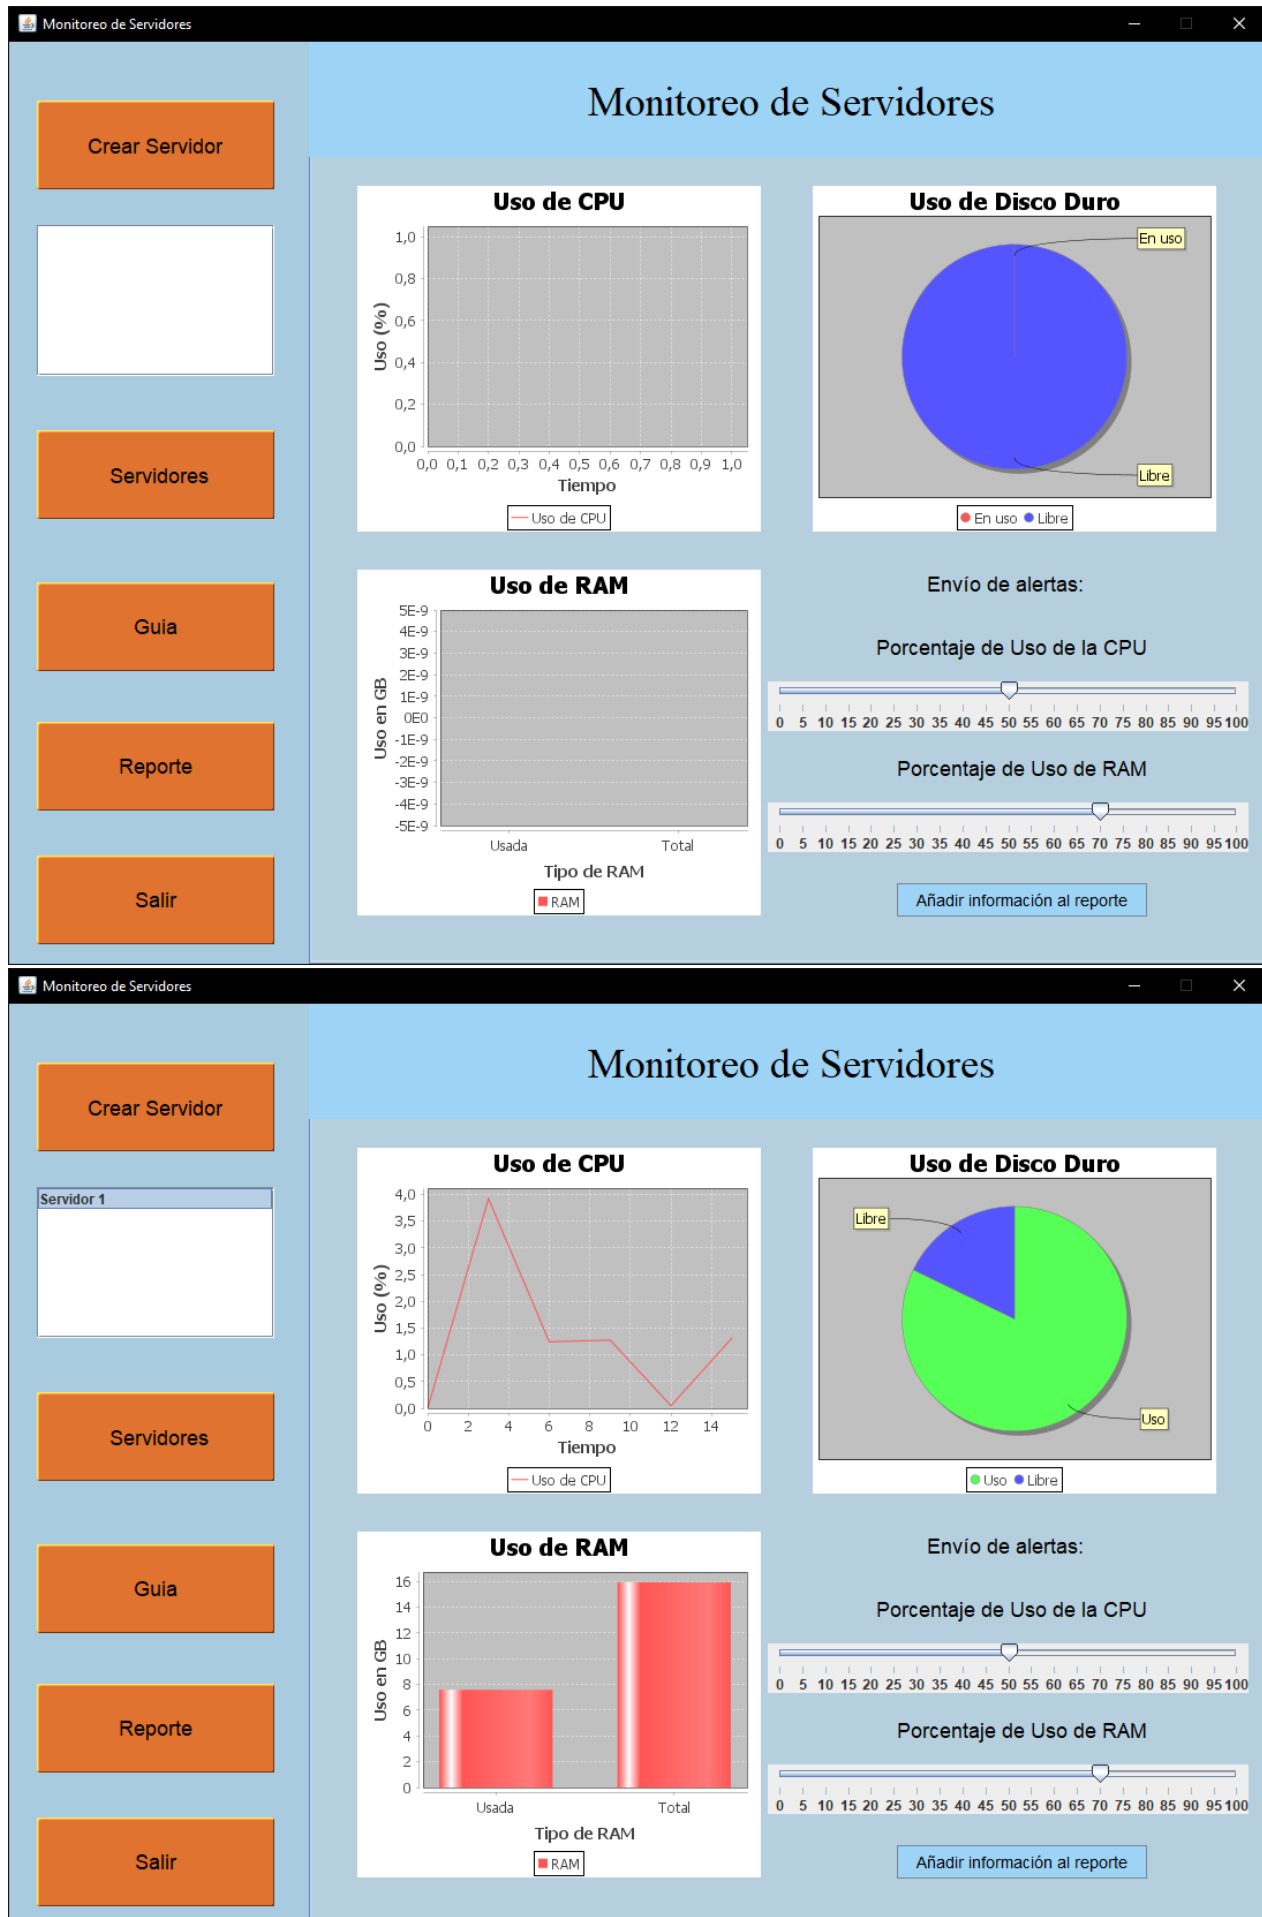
Monitoreo de Servidores

Monitoreo de Servidores

Crear Servidor

Servidores

Guia

Reporte

Salir

Uso de CPU

1,0
0,8
0,6
0,4
0,2
0,0

Uso (%)

0,0 0,1 0,2 0,3 0,4 0,5 0,6 0,7 0,8 0,9 1,0

Tiempo

Uso de CPU

Uso de Disco Duro

En uso

Libre

En uso Libre

Uso de RAM

5E-9
4E-9
3E-9
2E-9
1E-9
0E0
-1E-9
-2E-9
-3E-9
-4E-9
-5E-9

Uso en GB

Usada Total

Tipo de RAM

RAM

Envío de alertas:

Porcentaje de Uso de la CPU

0 5 10 15 20 25 30 35 40 45 50 55 60 65 70 75 80 85 90 95 100

Porcentaje de Uso de RAM

0 5 10 15 20 25 30 35 40 45 50 55 60 65 70 75 80 85 90 95 100

Añadir información al reporte

Monitoreo de Servidores

Monitoreo de Servidores

Crear Servidor

Servidor 1

Servidores

Guia

Reporte

Salir

Uso de CPU

4,0
3,5
3,0
2,5
2,0
1,5
1,0
0,5
0,0

Uso (%)

0 2 4 6 8 10 12 14

Tiempo

Uso de CPU

Uso de Disco Duro

Libre

Uso

Uso Libre

Uso de RAM

16
14
12
10
8
6
4
2
0

Uso en GB

Usada Total

Tipo de RAM

RAM

Envío de alertas:

Porcentaje de Uso de la CPU

0 5 10 15 20 25 30 35 40 45 50 55 60 65 70 75 80 85 90 95 100

Porcentaje de Uso de RAM

0 5 10 15 20 25 30 35 40 45 50 55 60 65 70 75 80 85 90 95 100

Añadir información al reporte